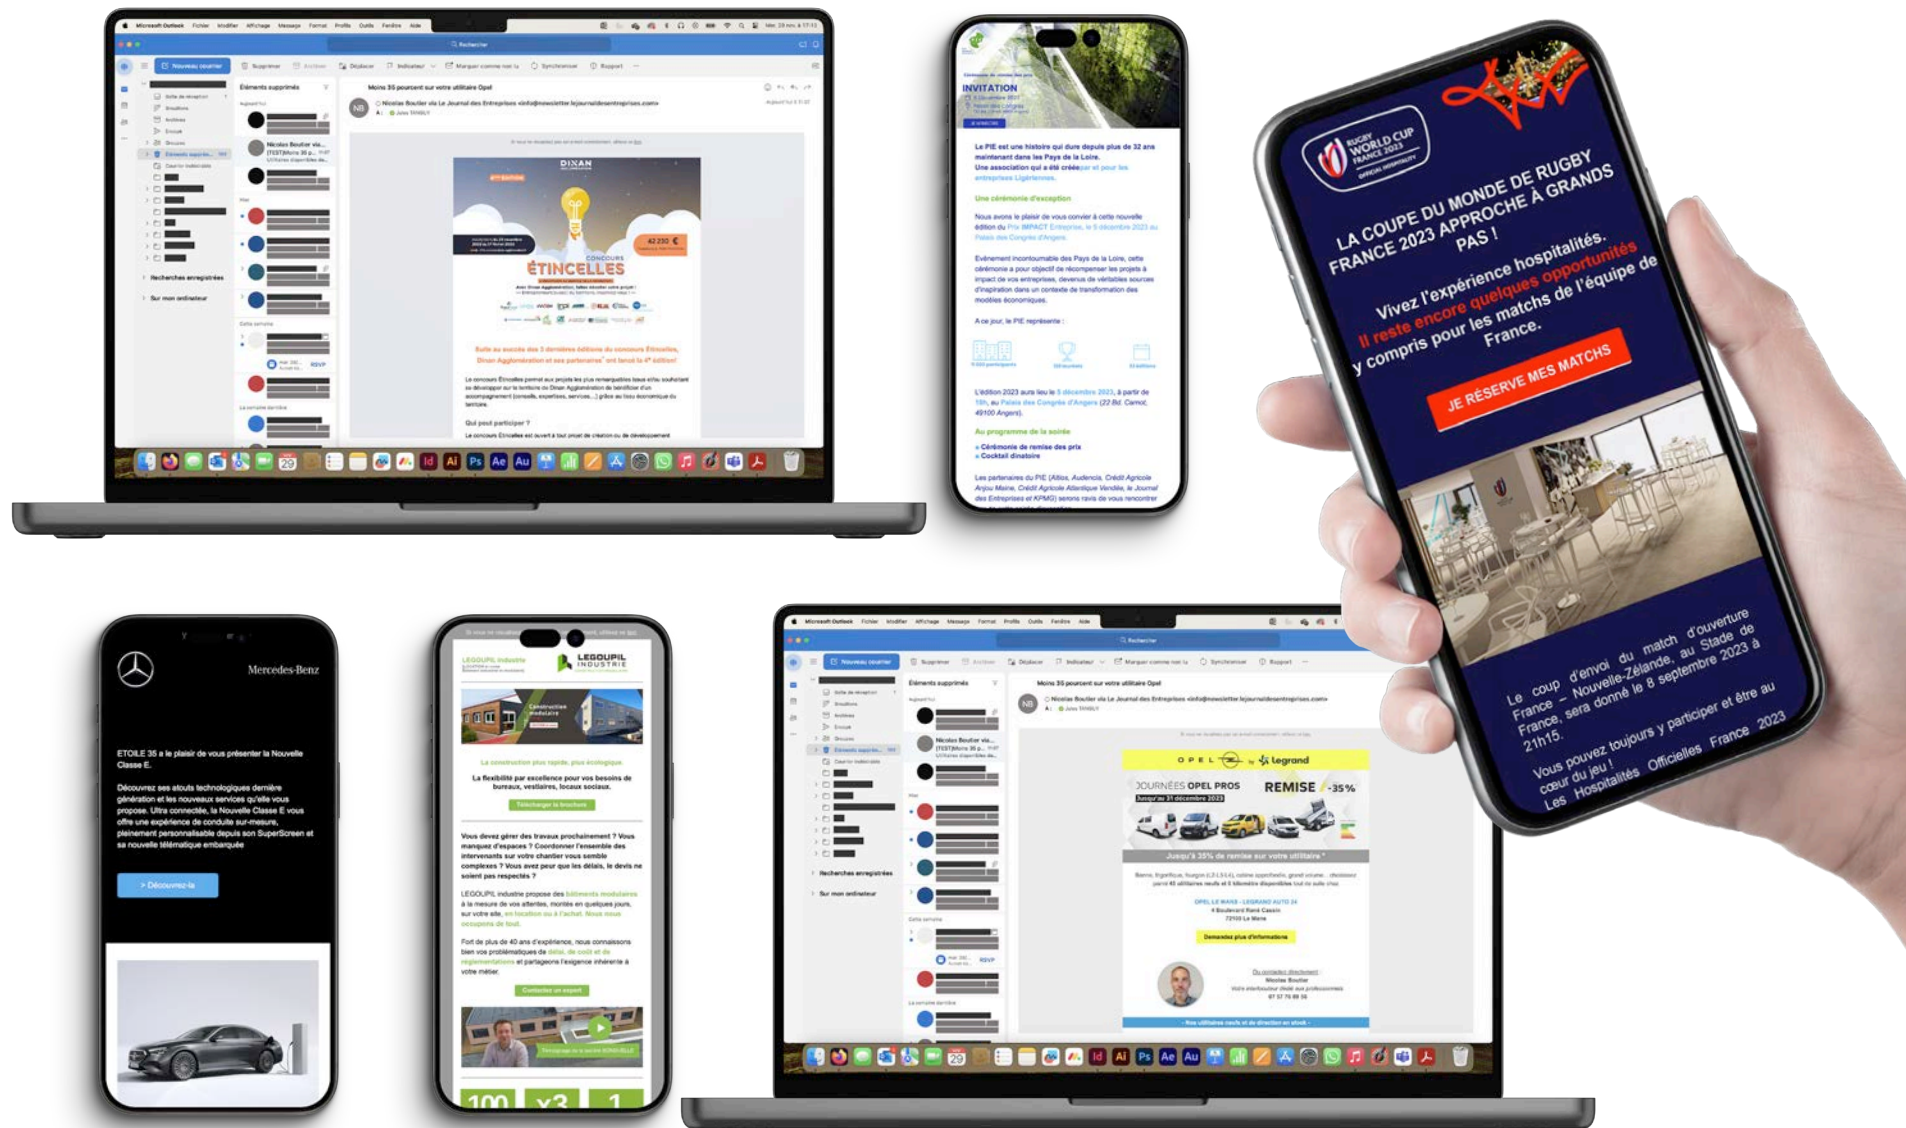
Microsoft Outlook Fichier Modifier Affichage Message Format Profils Outils Fenêtre Aide

Rechercher

Nouveau courrier Supprimer Archiver Déplacer Indicateur Marquer comme non lu Synchroniser Rapport

Éléments supprimés

Moins 35 pourcent sur votre utilitaire Opel

Nicolas Boutier via Le Journal des Entreprises <info@newsletter.lejournaldesentreprises.com>

DIXAN

CONCOURS ÉTINCELLES

42 230 €

Suite au succès des 3 dernières éditions du concours Étincelles, Dinan Agglomération et ses partenaires lancent la 4e édition!

Qui peut participer ?

Recherches enregistrées

Sur mon ordinateur

INVITATION

Le PIE est une histoire qui dure depuis plus de 32 ans maintenant dans les Pays de la Loire. Une association qui a été créée par et pour les entreprises Ligériennes.

Une cérémonie d'exception

Nous avons le plaisir de vous convier à cette nouvelle édition du Prix IMPACT Entreprise, le 5 décembre 2023 au Palais des Congrès d'Angers.

Événement incontournable des Pays de la Loire, cette cérémonie a pour objectif de récompenser les projets à impact de vos entreprises, devenus de véritables sources d'inspiration dans un contexte de transformation des modèles économiques.

A ce jour, le PIE représente :

L'édition 2023 aura lieu le 5 décembre 2023, à partir de 18h, au Palais des Congrès d'Angers (22 Bd. Carnot, 49100 Angers).

Au programme de la soirée

» Cérémonie de remise des prix
» Cocktail dinatoire

Les partenaires du PIE (Atlas, Audencia, Crédit Agricole Anjou Maine, Crédit Agricole Atlantique Vendée, le Journal des Entreprises et KPMG) seront ravis de vous rencontrer

RUGBY WORLD CUP FRANCE 2023 OFFICIAL HOSPITALITY

LA COUPE DU MONDE DE RUGBY FRANCE 2023 APPROCHE À GRANDS PAS !

Vivez l'expérience hospitalités. Il reste encore quelques opportunités y compris pour les matchs de l'équipe de France.

JE RÉSERVE MES MATCHS

Le coup d'envoi du match d'ouverture France – Nouvelle-Zélande, au Stade de France, sera donné le 8 septembre 2023 à 21h15.

Vous pouvez toujours y participer et être au cœur du jeu ! Les Hospitalités Officielles France 2023

Mercedes-Benz

ETOILE 35 a le plaisir de vous présenter la Nouvelle Classe E.

Découvrez ses atouts technologiques dernière génération et les nouveaux services qu'elle vous propose. Ultra connectée, la Nouvelle Classe E vous offre une expérience de conduite sur-mesure, pleinement personnalisable depuis son SuperScreen et sa nouvelle télématique embarquée

> Découvrez-la

LEGOUPIL INDUSTRIE

Construction modulaire

La construction plus rapide, plus écologique.

La flexibilité par excellence pour vos besoins de bureaux, vestiaires, locaux sociaux.

Télécharger la brochure

Vous devez gérer des travaux prochainement ? Vous manquez d'espaces ? Coordonner l'ensemble des intervenants sur votre chantier vous semble complexes ? Vous avez peur que les délais, le devis ne soient pas respectés ?

LEGOUPIL industrie propose des bâtiments modulaires à la mesure de vos attentes, montés en quelques jours, sur votre site, en location ou à l'achat. Nous nous occupons de tout.

Fort de plus de 40 ans d'expérience, nous connaissons bien vos problématiques de délai, de coût et de réglementations et partageons l'exigence inhérente à votre métier.

Contactez un expert

100 x3 1

Microsoft Outlook Fichier Modifier Affichage Message Format Profils Outils Fenêtre Aide

Rechercher

Nouveau courrier Supprimer Archiver Déplacer Indicateur Marquer comme non lu Synchroniser Rapport

Éléments supprimés

Moins 35 pourcent sur votre utilitaire Opel

Nicolas Boutier via Le Journal des Entreprises <info@newsletter.lejournaldesentreprises.com>

OPEL by Legrand

JOURNÉES OPEL PROS REMISE -35%

Jusqu'au 31 décembre 2023

Jusqu'à 35% de remise sur votre utilitaire *

OPEL LE MANS - LEGRAND AUTO 24

Demandez plus d'informations

Recherches enregistrées

Sur mon ordinateur